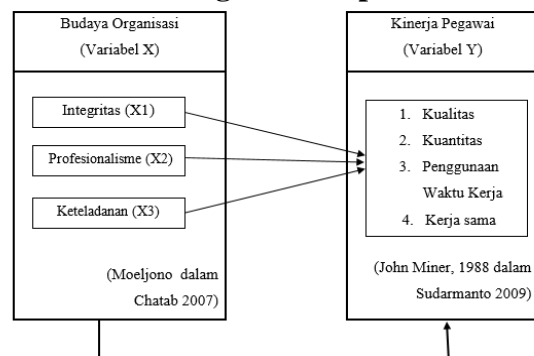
Budaya Organisasi
(Variabel X)

Integritas (X1)

Profesionalisme (X2)

Keteladanan (X3)

(Moeljono dalam Chatab 2007)

Kinerja Pegawai
(Variabel Y)

1. Kualitas
2. Kuantitas
3. Penggunaan Waktu Kerja
4. Kerja sama

(John Miner, 1988 dalam Sudarmanto 2009)